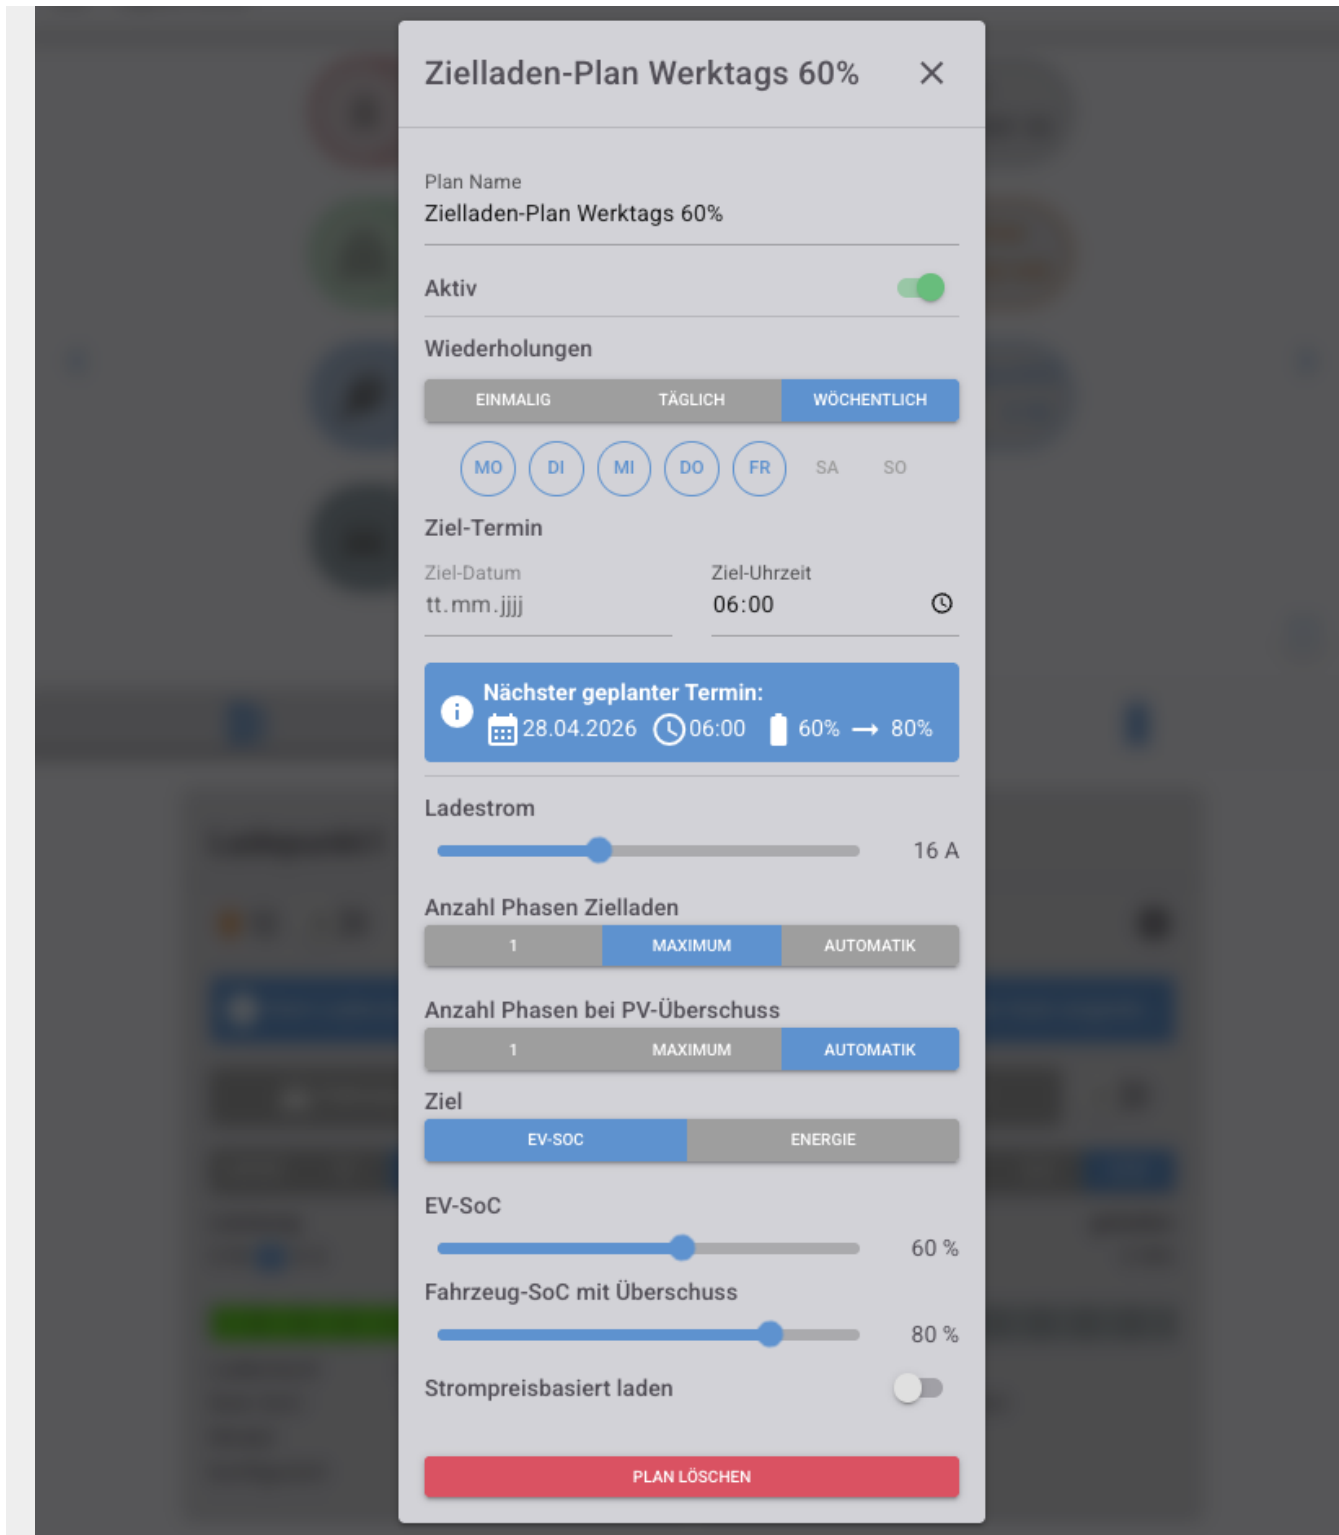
Zielladen-Plan Werktags 60%

Plan Name
Zielladen-Plan Werktags 60%

Aktiv

Wiederholungen

EINMALIG | TÄGLICH | WÖCHENTLICH

MO DI MI DO FR SA SO

Ziel-Termin

Ziel-Datum
tt.mm.jjjj

Ziel-Uhrzeit
06:00

Nächster geplanter Termin:
28.04.2026 06:00 60% → 80%

Ladestrom
16 A

Anzahl Phasen Zielladen
1 | MAXIMUM | AUTOMATIK

Anzahl Phasen bei PV-Überschuss
1 | MAXIMUM | AUTOMATIK

Ziel
EV-SOC | ENERGIE

EV-SoC
60 %

Fahrzeug-SoC mit Überschuss
80 %

Strompreisbasiert laden

PLAN LÖSCHEN